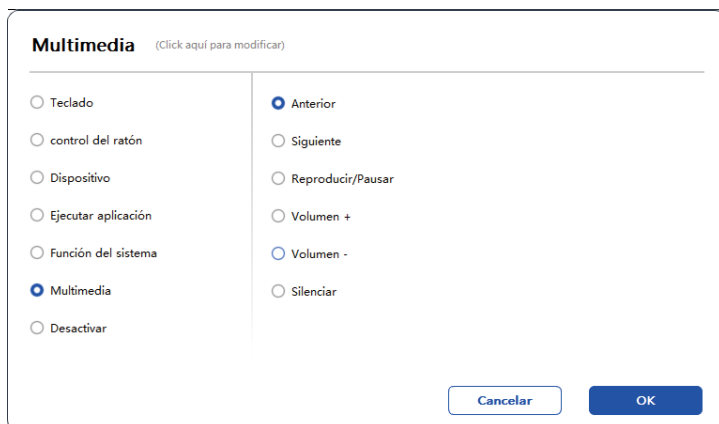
Multimedia (Click aquí para modificar)

Teclado
control del ratón
Dispositivo
Ejecutar aplicación
Función del sistema
Multimedia
Desactivar

Anterior
Siguiente
Reproducir/Pausar
Volumen +
Volumen -
Silenciar

Cancelar
OK